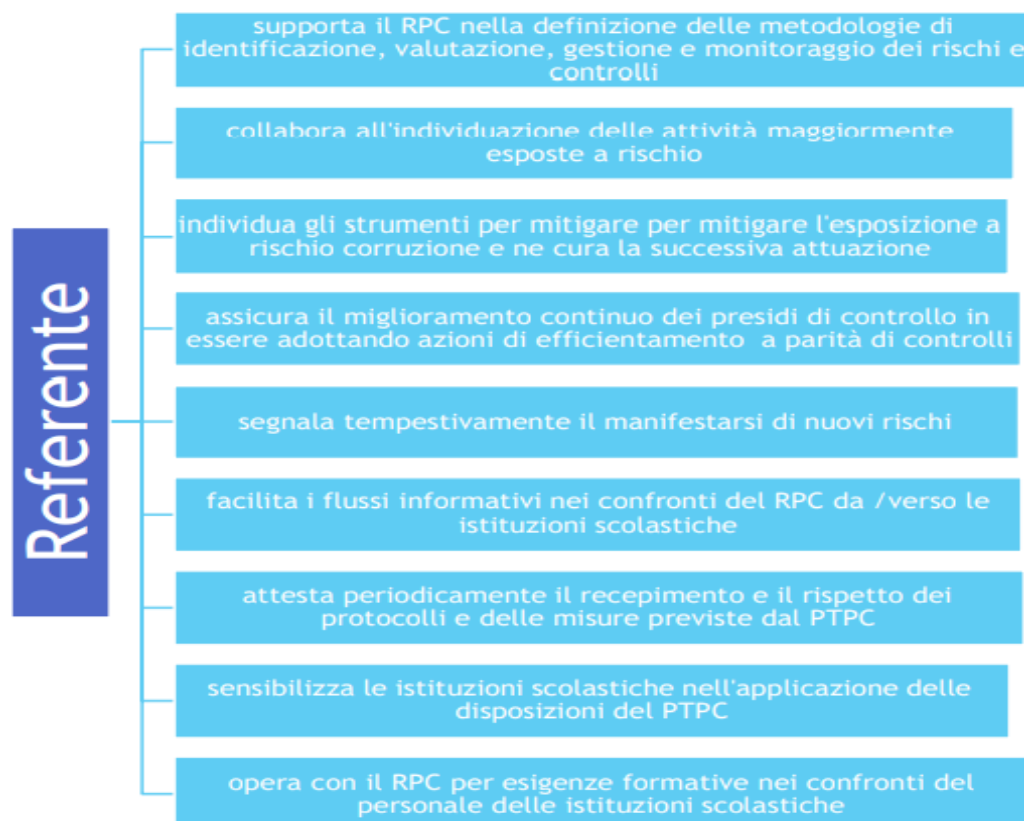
Referente

supporta il RPC nella definizione delle metodologie di identificazione, valutazione, gestione e monitoraggio dei rischi e controlli

collabora all'individuazione delle attività maggiormente esposte a rischio

individua gli strumenti per mitigare per mitigare l'esposizione a rischio corruzione e ne cura la successiva attuazione

assicura il miglioramento continuo dei presidi di controllo in essere adottando azioni di efficientamento a parità di controlli

segnala tempestivamente il manifestarsi di nuovi rischi

facilita i flussi informativi nei confronti del RPC da /verso le istituzioni scolastiche

attesta periodicamente il recepimento e il rispetto dei protocolli e delle misure previste dal PTPC

sensibilizza le istituzioni scolastiche nell'applicazione delle disposizioni del PTPC

opera con il RPC per esigenze formative nei confronti del personale delle istituzioni scolastiche